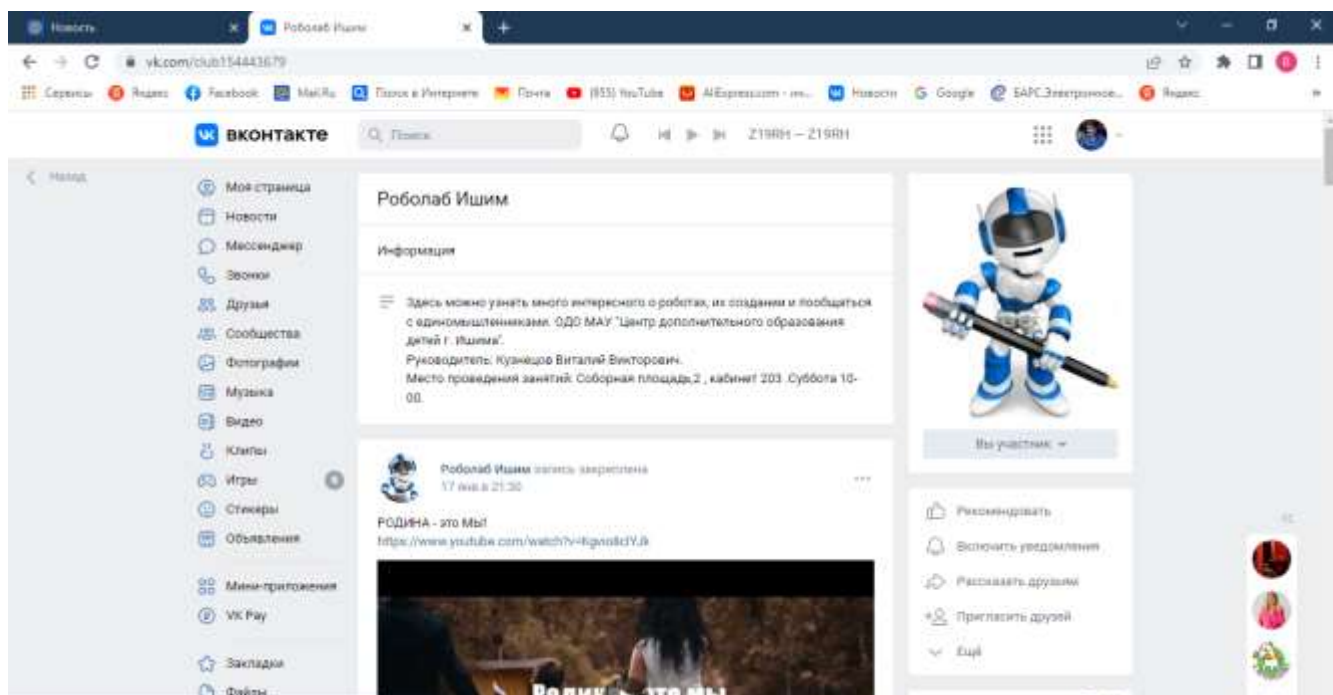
Новость
Роболаб Ишим
vk.com/club154443679
Сервисы Яндекс Facebook Mail.Ru Поиск в Интернете Почта (855) YouTube AliExpress.com - ин... Новости Google БАРС.Электронное... Яндекс
ВКОНТАКТЕ
Поиск
Z19RH — Z19RH
Назад
Моя страница
Новости
Мессенджер
Звонки
Друзья
Сообщества
Фотографии
Музыка
Видео
Клипы
Игры
Стикеры
Объявления
Мини-приложения
VK Pay
Закладки
Файлы
Роболаб Ишим
Информация
Здесь можно узнать много интересного о роботах, их создании и пообщаться с единомышленниками. ОДО МАУ "Центр дополнительного образования детей г. Ишима".
Руководитель: Кузнецов Виталий Викторович.
Место проведения занятий: Соборная площадь,2 , кабинет 203 .Суббота 10-00.
Роболаб Ишим запись закреплена
17 янв в 21:30
РОДИНА - это МЫ!
https://www.youtube.com/watch?v=XgvoliclY.k
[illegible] это мы
Вы участник
Рекомендовать
Включить уведомления
Рассказать друзьям
Пригласить друзей
Ещё